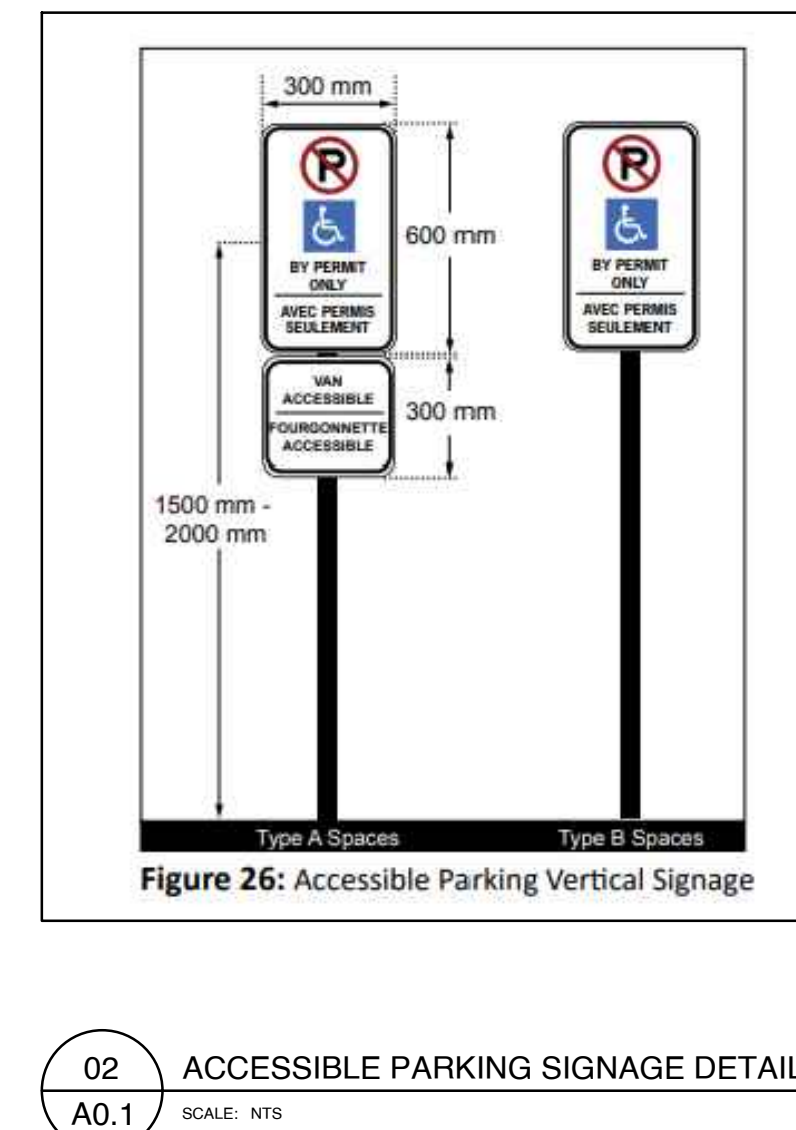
300 mm

BY PERMIT ONLY
AVEC PERMIS SEULEMENT

600 mm

VAN ACCESSIBLE
FOURGONNETTE ACCESSIBLE

300 mm

1500 mm - 2000 mm

BY PERMIT ONLY
AVEC PERMIS SEULEMENT

Type A Spaces

Type B Spaces

**Figure 26:** Accessible Parking Vertical Signage

02
A0.1

ACCESSIBLE PARKING SIGNAGE DETAIL

SCALE: NTS